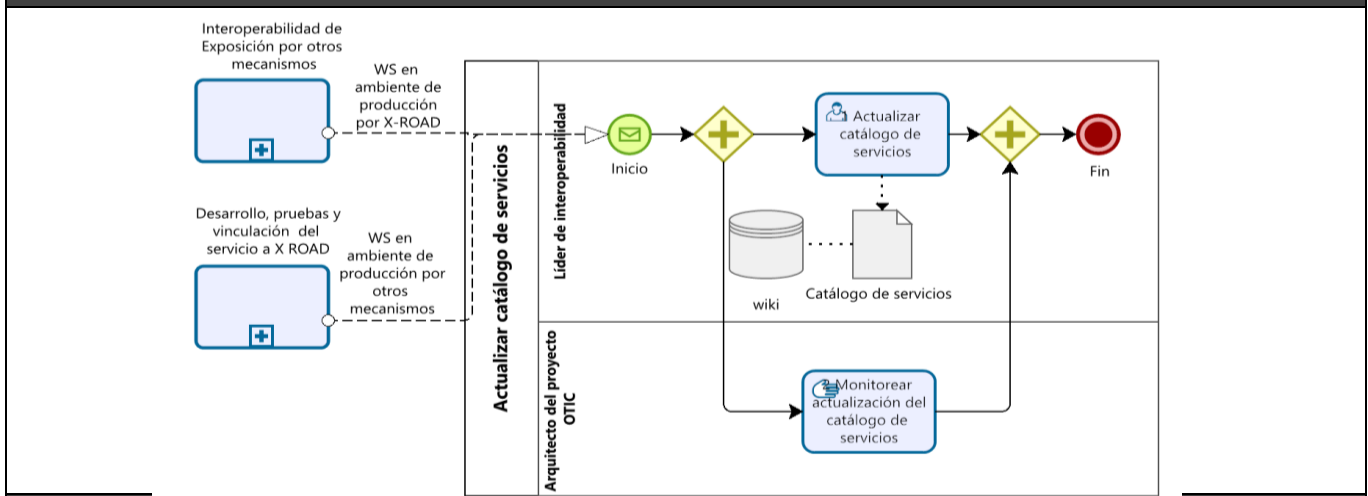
Interoperabilidad de Exposición por otros mecanismos

WS en ambiente de producción por X-ROAD

Desarrollo, pruebas y vinculación del servicio a X ROAD

WS en ambiente de producción por otros mecanismos

Actualizar catálogo de servicios

Líder de interoperabilidad

Inicio

Actualizar catálogo de servicios

Fin

wiki

Catálogo de servicios

Arquitecto del proyecto OTIC

Monitorear actualización del catálogo de servicios